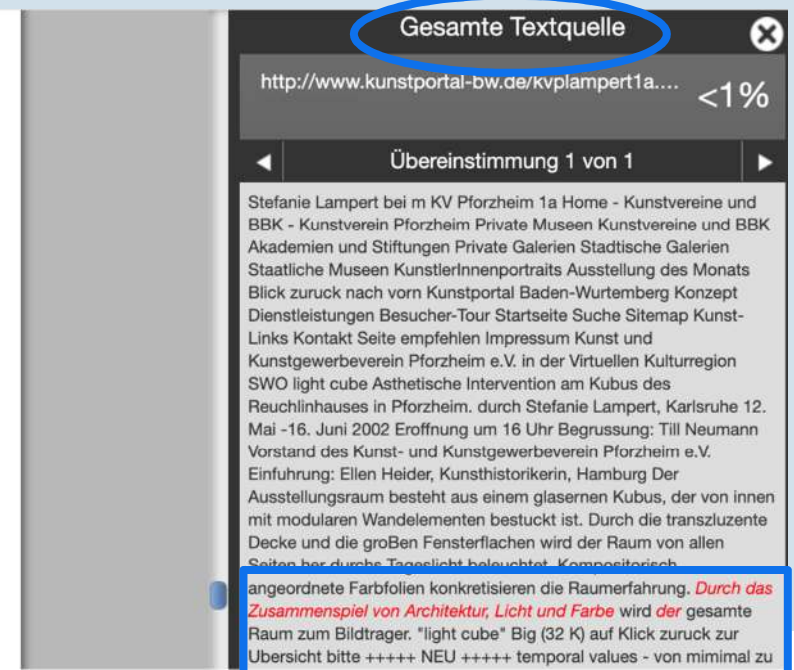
Gesamte Textquelle

http://www.kunstportal-bw.de/kvplampert1a....

<1%

Übereinstimmung 1 von 1

Stefanie Lampert bei m KV Pforzheim 1a Home - Kunstvereine und BBK - Kunstverein Pforzheim Private Museen Kunstvereine und BBK Akademien und Stiftungen Private Galerien Stadtische Galerien Staatliche Museen KunstlerInnenportraits Ausstellung des Monats Blick zuruck nach vorn Kunstportal Baden-Wurtemberg Konzept Dienstleistungen Besucher-Tour Startseite Suche Sitemap Kunst-Links Kontakt Seite empfehlen Impressum Kunst und Kunstgewerbeverein Pforzheim e.V. in der Virtuellen Kulturregion SWO light cube Asthetische Intervention am Kubus des Reuchlinhauses in Pforzheim. durch Stefanie Lampert, Karlsruhe 12. Mai -16. Juni 2002 Eroffnung um 16 Uhr Begrussung: Till Neumann Vorstand des Kunst- und Kunstgewerbeverein Pforzheim e.V. Einfuhrung: Ellen Heider, Kunsthistorikerin, Hamburg Der Ausstellungsraum besteht aus einem glasernen Kubus, der von innen mit modularen Wandelementen bestuckt ist. Durch die transzluzente Decke und die groBen Fensterflachen wird der Raum von allen Seiten her durchs Tageslicht beleuchtet. Kompositorisch angeordnete Farbfolien konkretisieren die Raumerfahrung. Durch das Zusammenspiel von Architektur, Licht und Farbe wird der gesamte Raum zum Bildtrager. "light cube" Big (32 K) auf Klick zuruck zur Ubersicht bitte +++++ NEU +++++ temporal values - von minimal zu